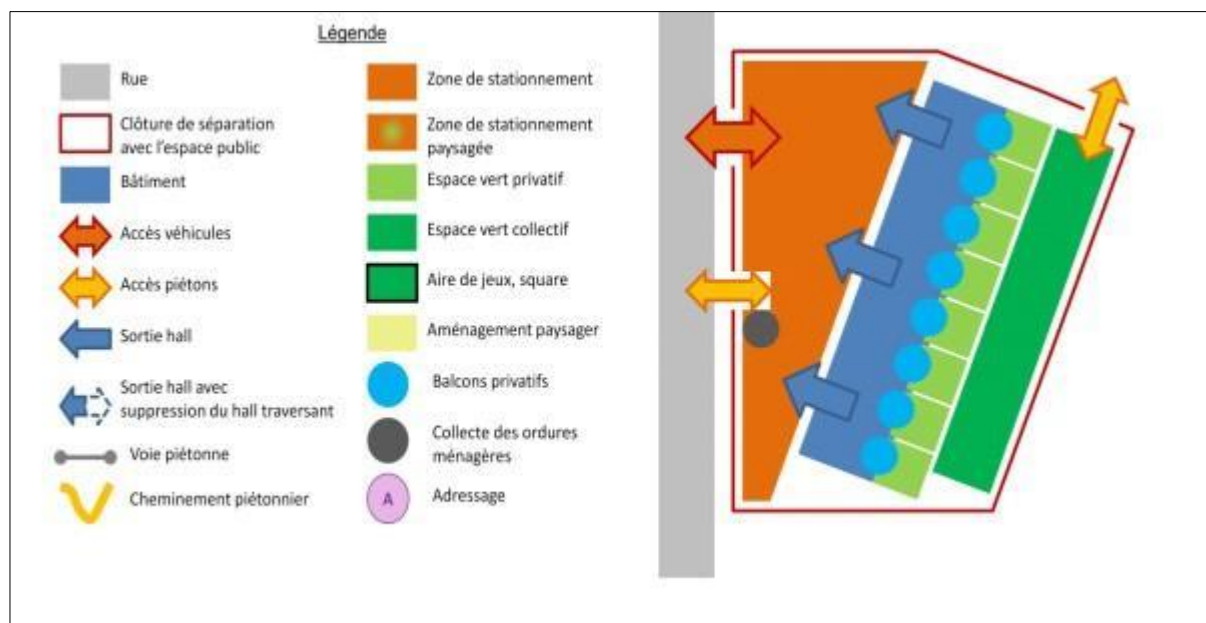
Légende

Rue

Clôture de séparation avec l'espace public

Bâtiment

Accès véhicules

Accès piétons

Sortie hall

Sortie hall avec suppression du hall traversant

Voie piétonne

Cheminement piétonnier

Zone de stationnement

Zone de stationnement paysagée

Espace vert privatif

Espace vert collectif

Aire de jeux, square

Aménagement paysager

Balcons privatifs

Collecte des ordures ménagères

A

Adressage